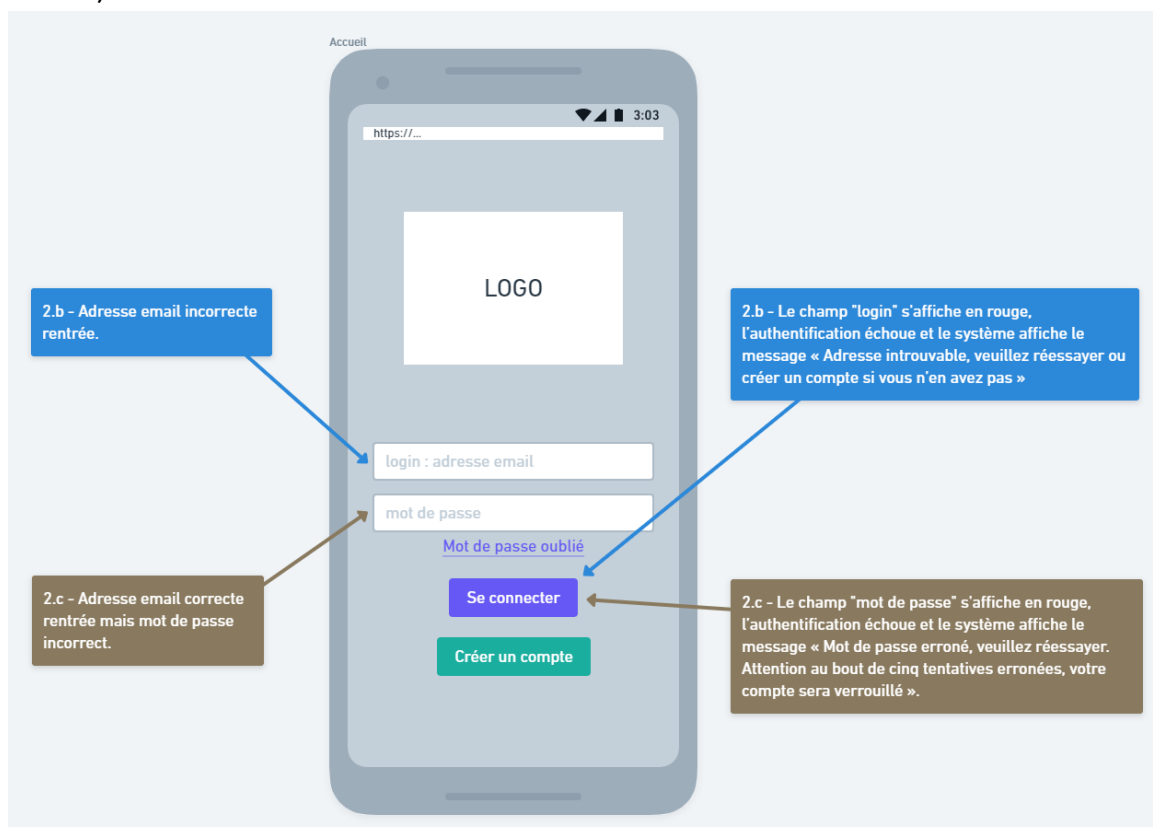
Accueil

3:03

https://...

LOGO

2.b - Adresse email incorrecte rentrée.

2.b - Le champ "login" s'affiche en rouge, l'authentification échoue et le système affiche le message « Adresse introuvable, veuillez réessayer ou créer un compte si vous n'en avez pas »

login : adresse email

mot de passe

Mot de passe oublié

2.c - Adresse email correcte rentrée mais mot de passe incorrect.

Se connecter

2.c - Le champ "mot de passe" s'affiche en rouge, l'authentification échoue et le système affiche le message « Mot de passe erroné, veuillez réessayer. Attention au bout de cinq tentatives erronées, votre compte sera verrouillé ».

Créer un compte